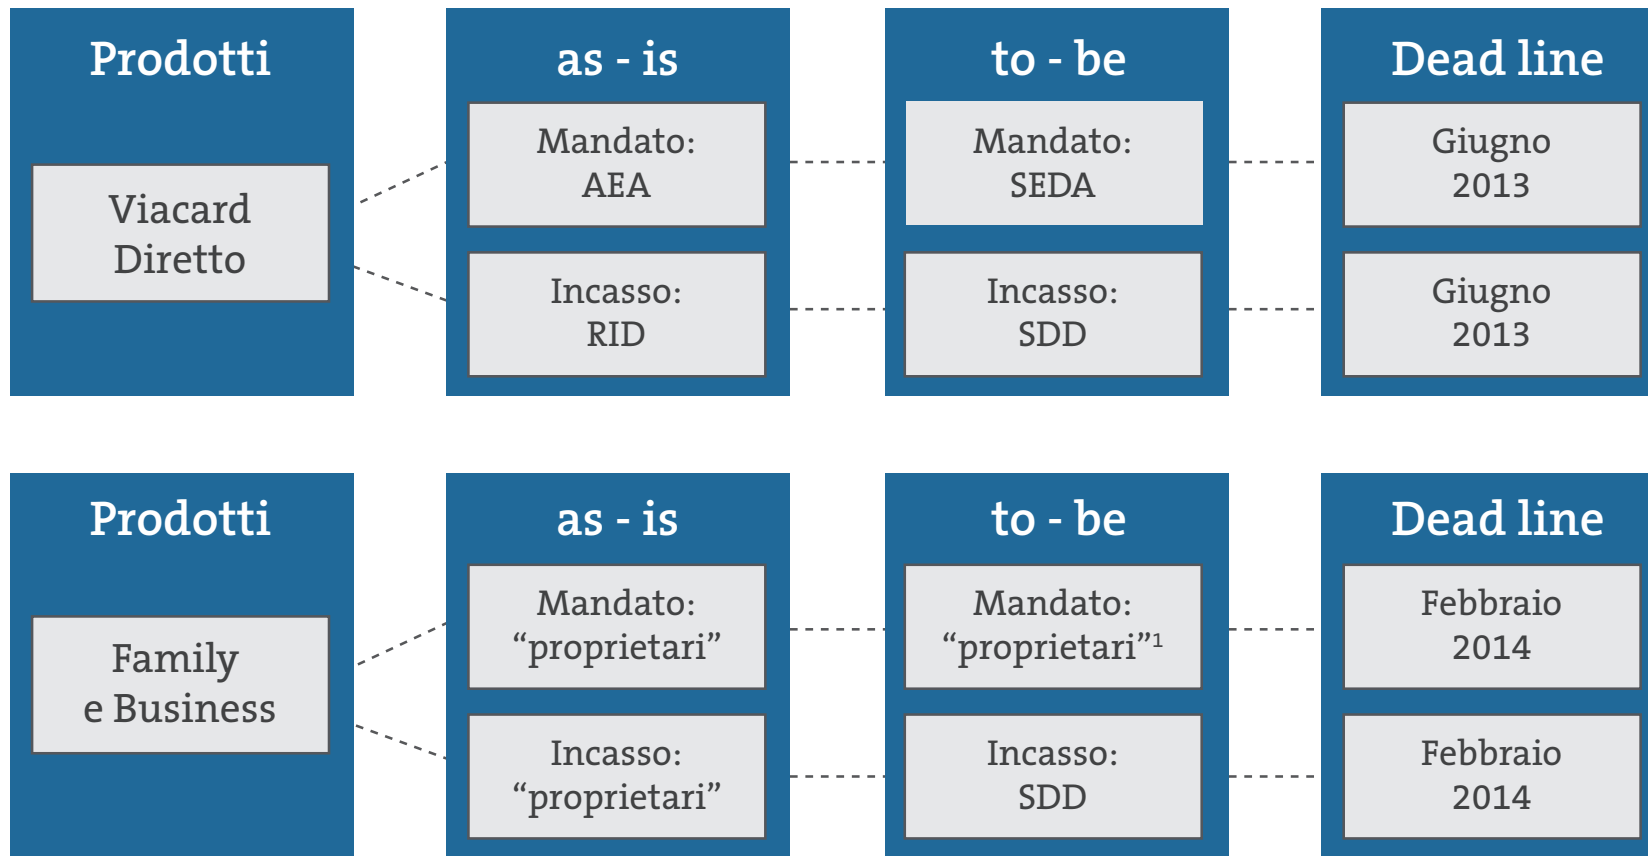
Prodotti

Viacard Diretto

as - is

Mandato: AEA

Incasso: RID

to - be

Mandato: SEDA

Incasso: SDD

Dead line

Giugno 2013

Giugno 2013

Prodotti

Family e Business

as - is

Mandato: “proprietari”

Incasso: “proprietari”

to - be

Mandato: “proprietari”$^1$

Incasso: SDD

Dead line

Febbraio 2014

Febbraio 2014